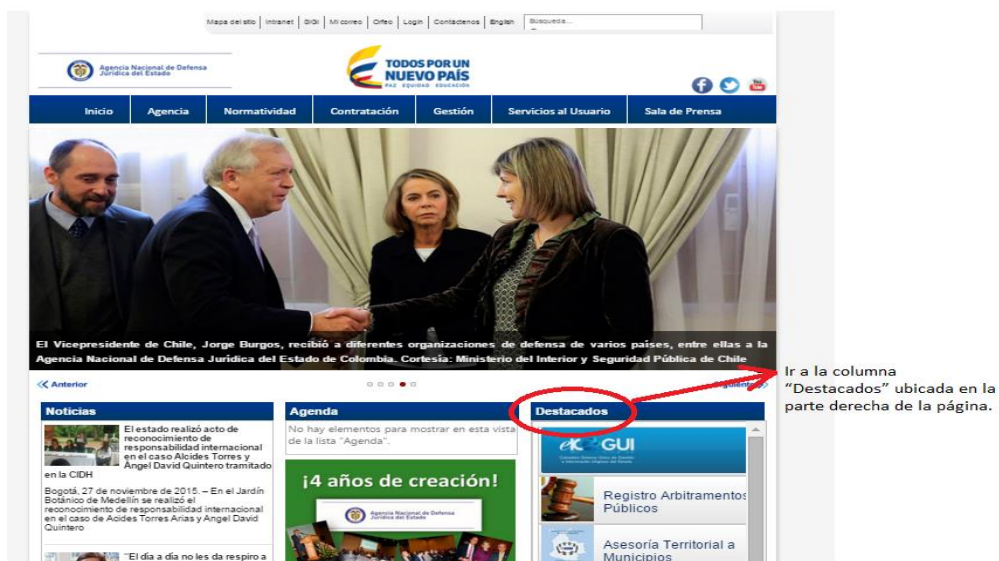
Mapa del sitio | Intranet | SIGI | Mi correo | Orfeo | Login | Contáctenos | English | Búsqueda...

Agencia Nacional de Defensa Jurídica del Estado

TODOS POR UN NUEVO PAÍS
PAZ EQUIDAD EDUCACIÓN

Inicio | Agencia | Normatividad | Contratación | Gestión | Servicios al Usuario | Sala de Prensa

El Vicepresidente de Chile, Jorge Burgos, recibió a diferentes organizaciones de defensa de varios países, entre ellas a la Agencia Nacional de Defensa Jurídica del Estado de Colombia. Cortesía: Ministerio del Interior y Seguridad Pública de Chile

« Anterior

Siguiente »

Ir a la columna "Destacados" ubicada en la parte derecha de la página.

Noticias

El estado realizó acto de reconocimiento de responsabilidad internacional en el caso Alcides Torres y Ángel David Quintero tramitado en la CIDH

Bogotá, 27 de noviembre de 2015. – En el Jardín Botánico de Medellín se realizó el reconocimiento de responsabilidad internacional en el caso de Alcides Torres Arias y Ángel David Quintero

"El día a día no les da respiro a

Agenda

No hay elementos para mostrar en esta vista de la lista "Agenda".

¡4 años de creación!

Agencia Nacional de Defensa Jurídica del Estado

Destacados

eKOGUI

Registro Arbitramentos Públicos

Asesoría Territorial a Municipios